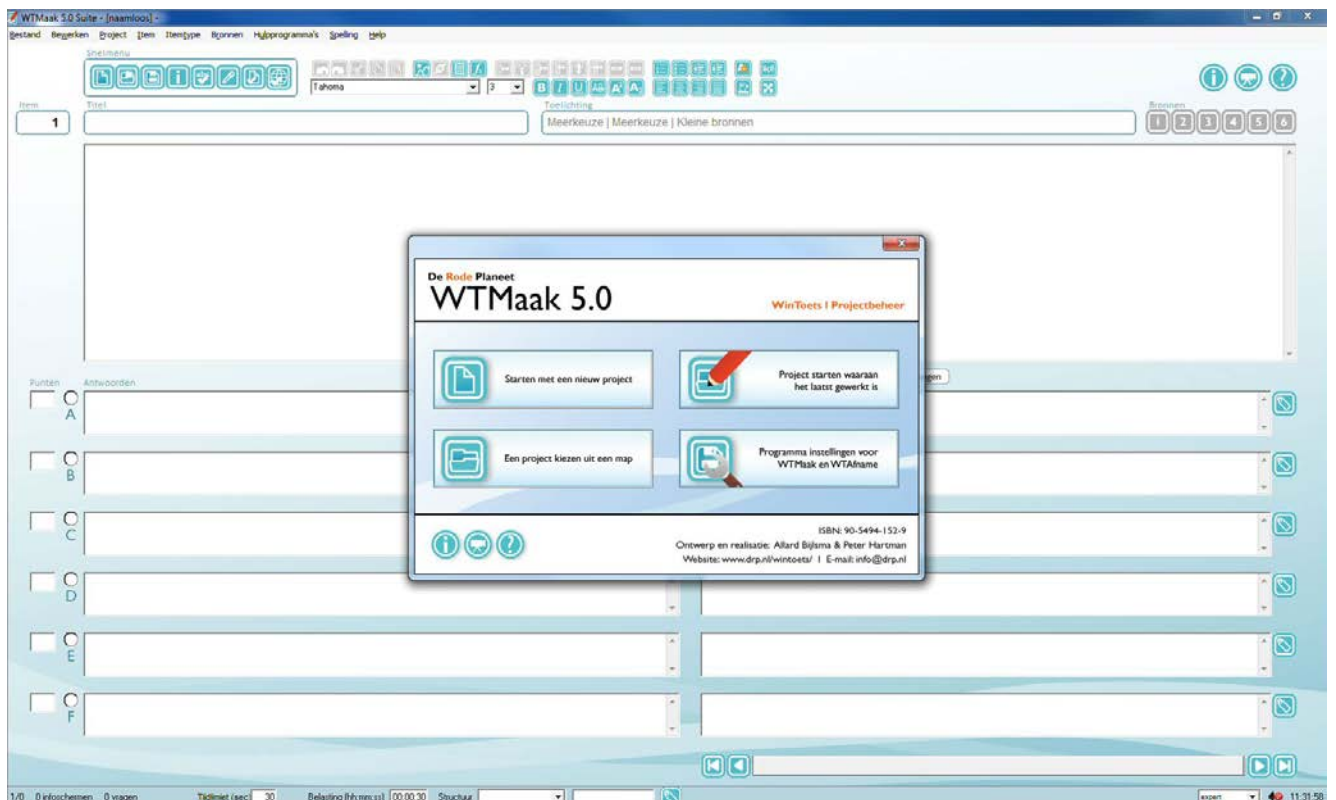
WTMaak 5.0 Suite - [naamloos] -

Bestand Bewerken Project Item Itemtype Bronnen Hulpprogramma's Spelling Help

Snelmenu

Tahoma 3

Item Titel Toelichting Bronnen

1

Meerkeuze | Meerkeuze | Kleine bronnen

1 2 3 4 5 6

Punten Antwoorden

A

B

C

D

E

F

De Rode Planeet
WTMaak 5.0

WinToets | Projectbeheer

Starten met een nieuw project

Project starten waaraan het laatst gewerkt is

Een project kiezen uit een map

Programma instellingen voor WTMaak en WTAfname

ISBN: 90-5494-152-9
Ontwerp en realisatie: Allard Bijlsma & Peter Hartman
Website: www.drp.nl/wintoets/ | E-mail: info@drp.nl

1/0 0 infoschermen 0 vragen Tijdlimiet (sec) 30 Belasting (hh:mm:ss) 00:00:30 Structuur

expert 11:31:58